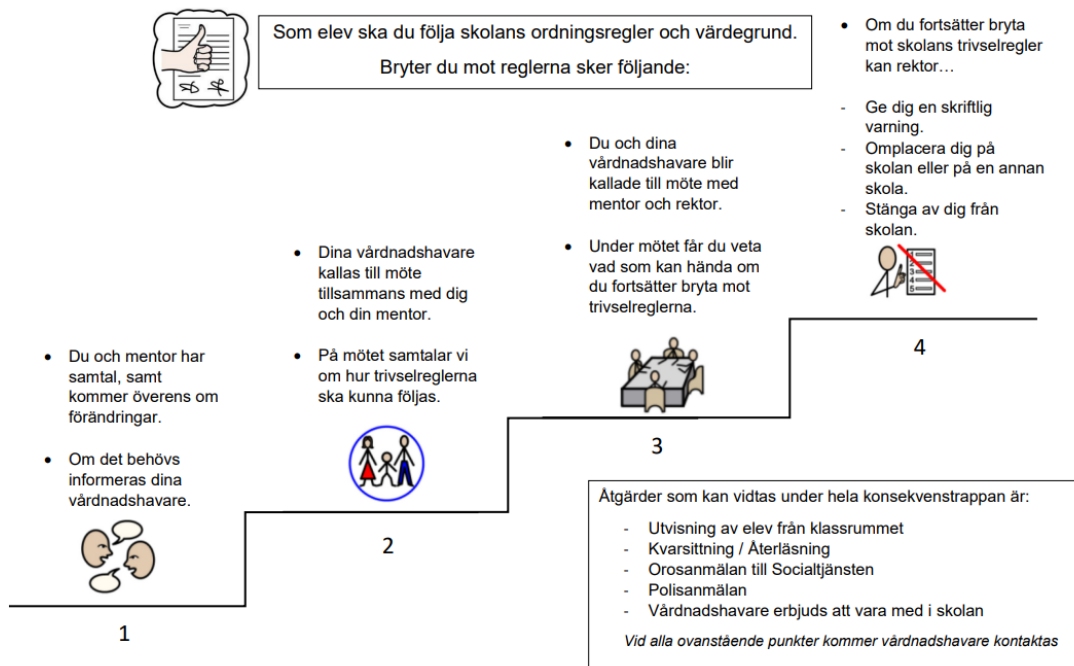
Som elev ska du följa skolans ordningsregler och värdegrund.
Bryter du mot reglerna sker följande:

- Om du fortsätter bryta mot skolans trivselregler kan rektor…

- Ge dig en skriftlig varning.
- Omplacera dig på skolan eller på en annan skola.
- Stänga av dig från skolan.

4

- Du och dina vårdnadshavare blir kallade till möte med mentor och rektor.

- Under mötet får du veta vad som kan hända om du fortsätter bryta mot trivselreglerna.

3

- Dina vårdnadshavare kallas till möte tillsammans med dig och din mentor.

- På mötet samtalar vi om hur trivselreglerna ska kunna följas.

2

- Du och mentor har samtal, samt kommer överens om förändringar.

- Om det behövs informeras dina vårdnadshavare.

1

Åtgärder som kan vidtas under hela konsekvenstrappan är:

- Utvisning av elev från klassrummet
- Kvarsittning / Återläsning
- Orosanmälan till Socialtjänsten
- Polisanmälan
- Vårdnadshavare erbjuds att vara med i skolan

Vid alla ovanstående punkter kommer vårdnadshavare kontaktas